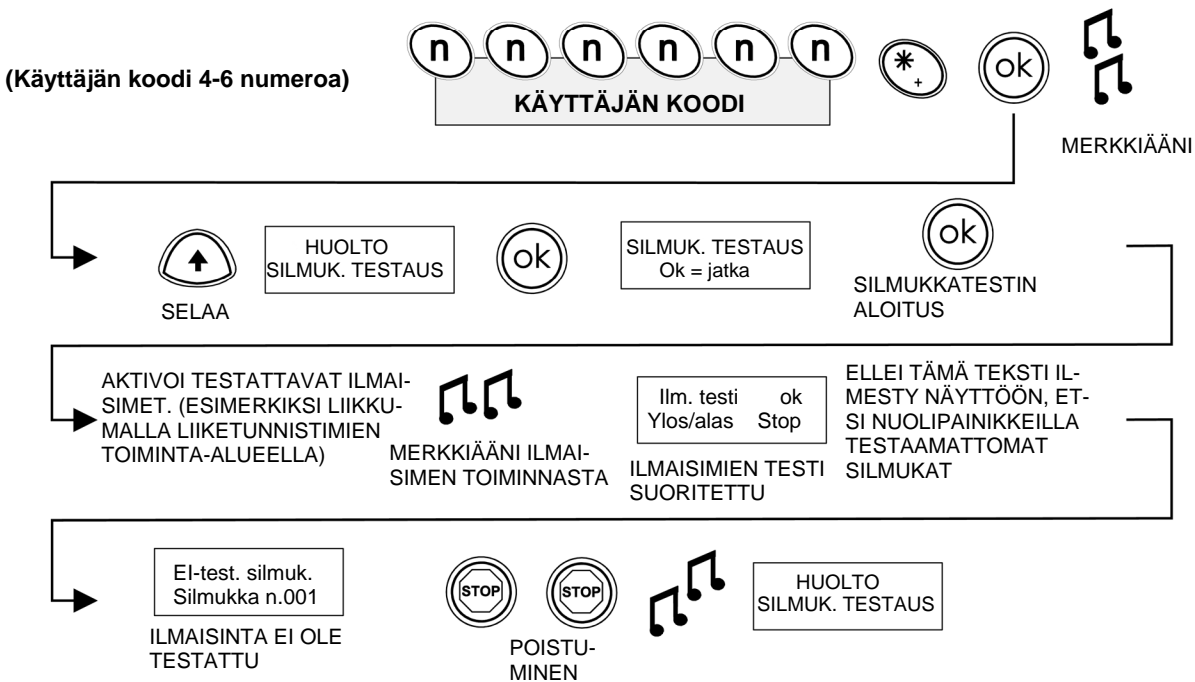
(Käyttäjän koodi 4-6 numeroa)

n n n n n n

KÄYTTÄJÄN KOODI

*
+

ok

MERKKIÄÄNI

SELAA

HUOLTO
SILMUK. TESTAUS

ok

SILMUK. TESTAUS
Ok = jatka

ok

SILMUKKATESTIN ALOITUS

AKTIVOI TESTATTAVAT ILMAISIMET. (ESIMERKIKSI LIIKKUMALLA LIIKETUNNISTIMIEN TOIMINTA-ALUEELLA)

MERKKIÄÄNI ILMAISIMEN TOIMINNASTA

Ilm. testi ok
Ylos/alas Stop

ILMAISIMIEN TESTI SUORITETTU

ELLEI TÄMÄ TEKSTI ILMESTY NÄYTTÖÖN, ETSI NUOLIPAINIKKEILLA TESTAAMATTOMAT SILMUKAT

EI-test. silmuk.
Silmukka n.001

ILMAISINTA EI OLE TESTATTU

STOP

STOP

POISTUMINEN

HUOLTO
SILMUK. TESTAUS